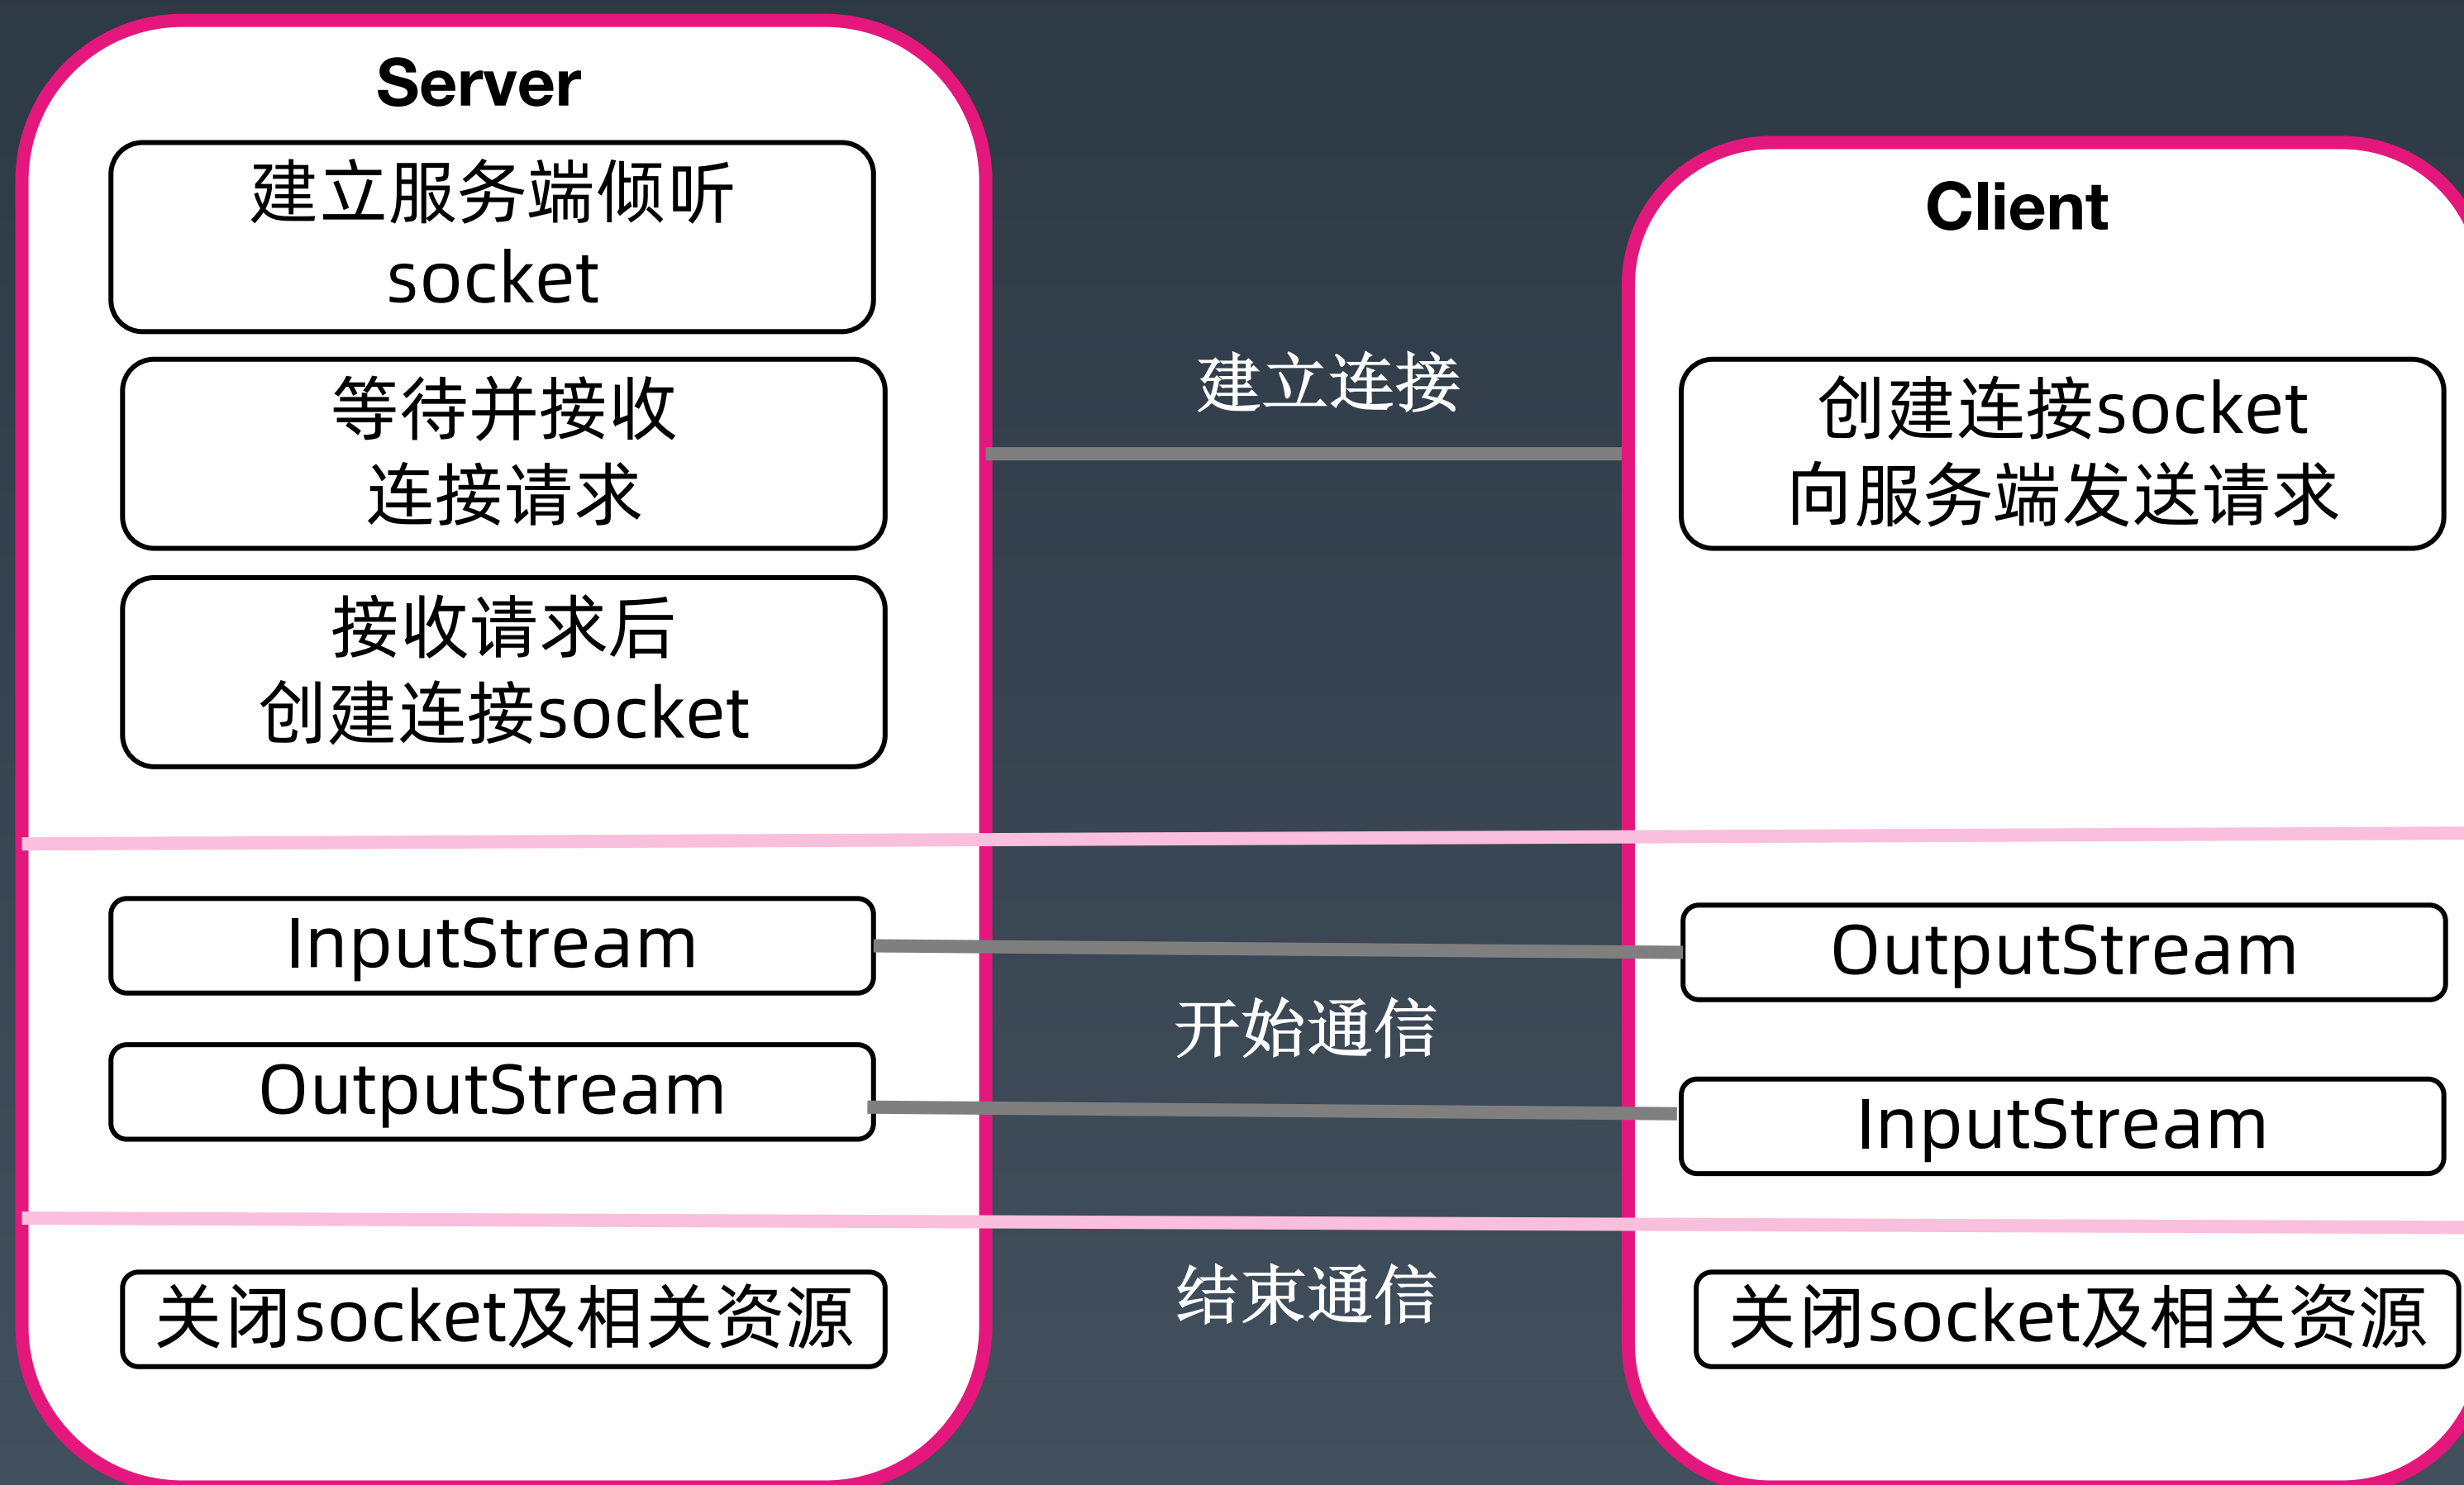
Server

建立服务端倾听socket

等待并接收连接请求

接收请求后创建连接socket

InputStream

OutputStream

关闭socket及相关资源

建立连接

开始通信

结束通信

Client

创建连接socket向服务端发送请求

OutputStream

InputStream

关闭socket及相关资源